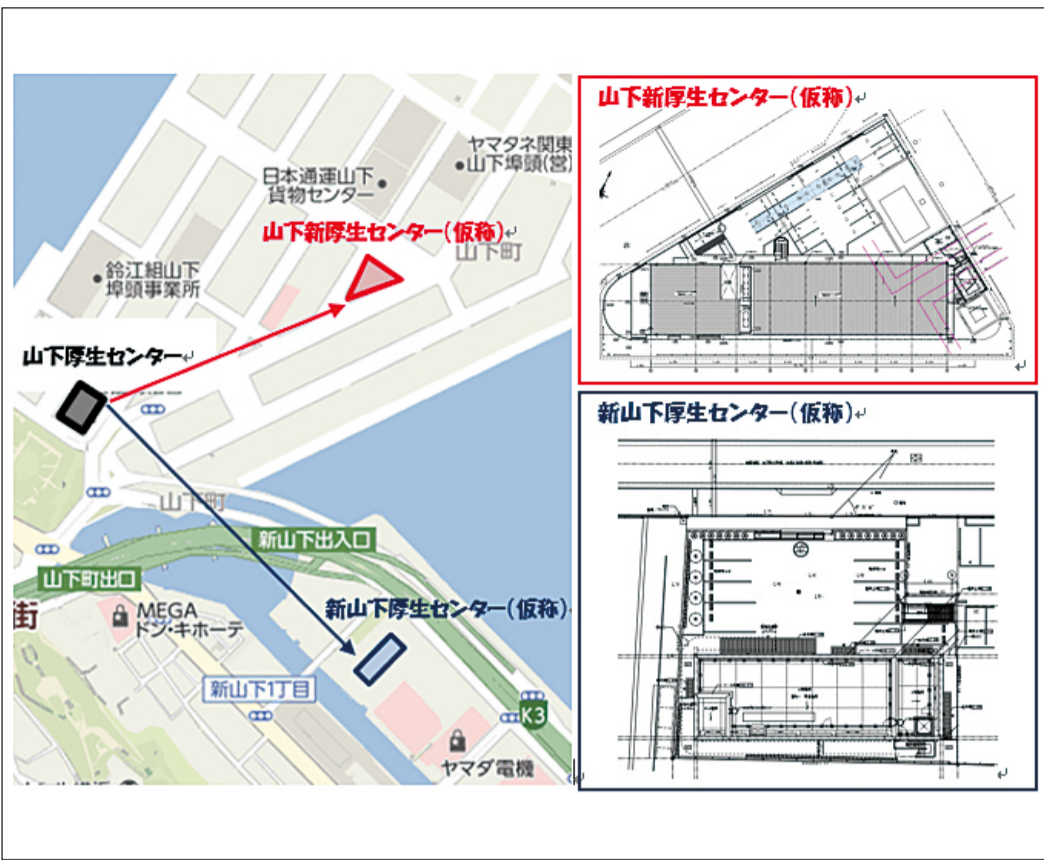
ヤマタネ関東
山下埠頭(営)

日本通運山下
貨物センター

山下新厚生センター（仮称）

山下町

鈴江組山下
埠頭事業所

山下厚生センター

山下町

新山下出入口

山下町出口

街

MEGA
ドン・キホーテ

新山下厚生センター（仮称）

新山下1丁目

K3

ヤマダ電機

山下新厚生センター（仮称）

新山下厚生センター（仮称）